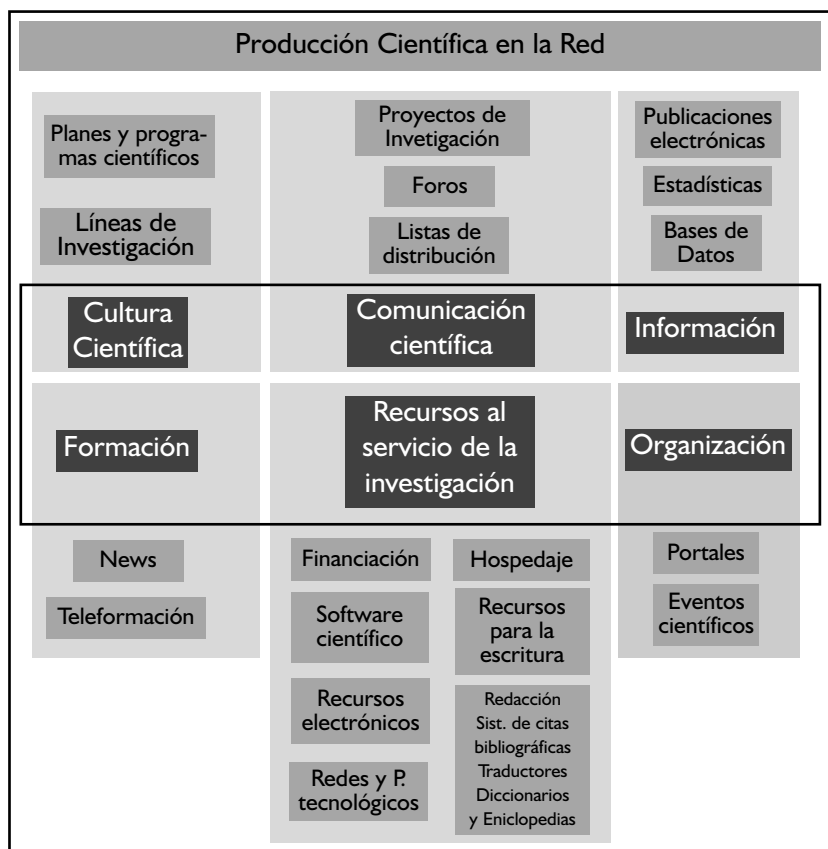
Producción Científica en la Red

Planes y programas científicos

Líneas de Investigación

Proyectos de Invetigación

Foros

Listas de distribución

Publicaciones electrónicas

Estadísticas

Bases de Datos

Cultura Científica

Comunicación científica

Información

Formación

Recursos al servicio de la investigación

Organización

News

Teleformación

Financiación

Hospedaje

Software científico

Recursos para la escritura

Recursos electrónicos

Redacción
Sist. de citas bibliográficas
Traductores
Diccionarios
y Eniclopedias

Redes y P. tecnológicos

Portales

Eventos científicos